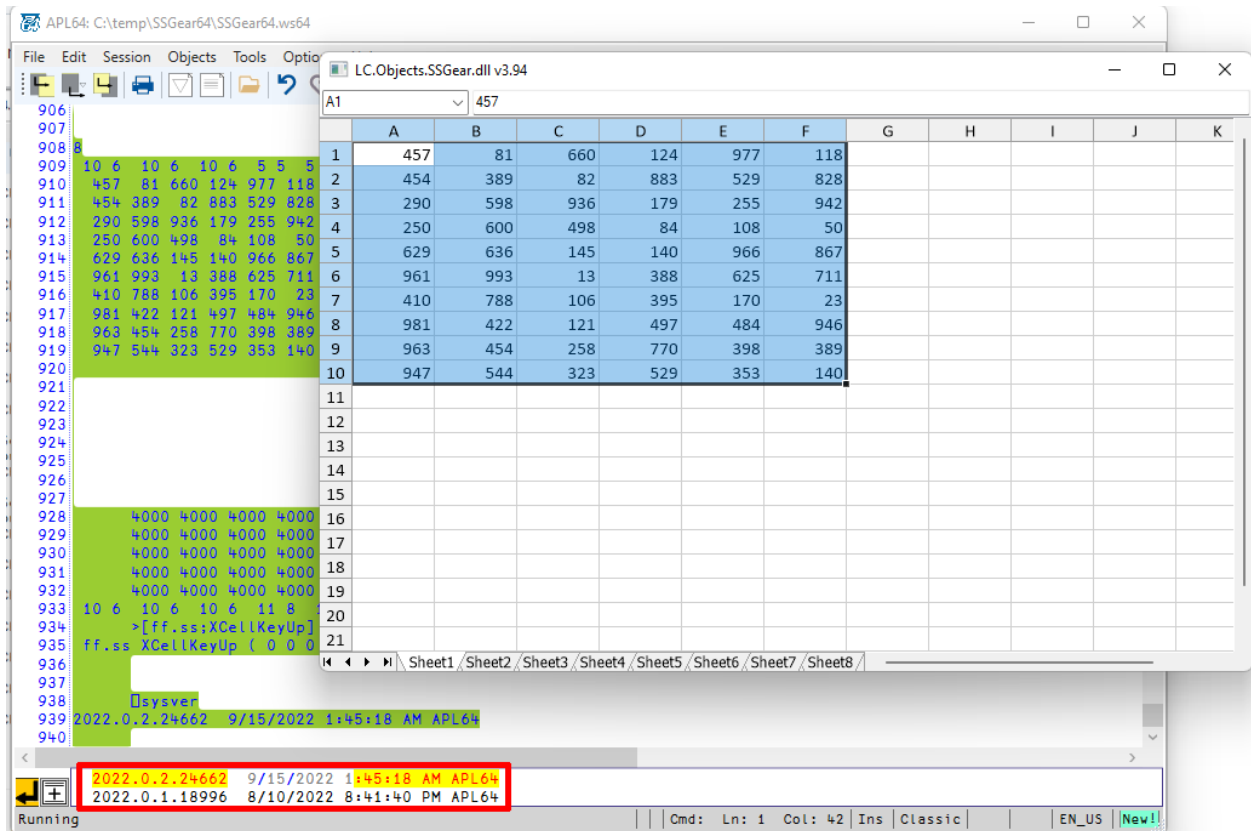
APL64: C:\temp\SSGear64\SSGear64.ws64

File Edit Session Objects Tools Optio

906
907
908 8
909 10 6 10 6 10 6 5 5 5
910 457 81 660 124 977 118
911 454 389 82 883 529 828
912 290 598 936 179 255 942
913 250 600 498 84 108 50
914 629 636 145 140 966 867
915 961 993 13 388 625 711
916 410 788 106 395 170 23
917 981 422 121 497 484 946
918 963 454 258 770 398 389
919 947 544 323 529 353 140
920
921
922
923
924
925
926
927
928 4000 4000 4000 4000
929 4000 4000 4000 4000
930 4000 4000 4000 4000
931 4000 4000 4000 4000
932 4000 4000 4000 4000
933 10 6 10 6 10 6 11 8
934 >[ff.ss;XCellKeyUp]
935 ff.ss XCellKeyUp ( 0 0 0
936
937
938 ⎕sysver
939 2022.0.2.24662 9/15/2022 1:45:18 AM APL64
940

LC.Objects.SSGear.dll v3.94

A1 457

| | A | B | C | D | E | F | G | H | I | J | K |
|---|---|---|---|---|---|---|---|---|---|---|---|
| 1 | 457 | 81 | 660 | 124 | 977 | 118 | | | | | |
| 2 | 454 | 389 | 82 | 883 | 529 | 828 | | | | | |
| 3 | 290 | 598 | 936 | 179 | 255 | 942 | | | | | |
| 4 | 250 | 600 | 498 | 84 | 108 | 50 | | | | | |
| 5 | 629 | 636 | 145 | 140 | 966 | 867 | | | | | |
| 6 | 961 | 993 | 13 | 388 | 625 | 711 | | | | | |
| 7 | 410 | 788 | 106 | 395 | 170 | 23 | | | | | |
| 8 | 981 | 422 | 121 | 497 | 484 | 946 | | | | | |
| 9 | 963 | 454 | 258 | 770 | 398 | 389 | | | | | |
| 10 | 947 | 544 | 323 | 529 | 353 | 140 | | | | | |
| 11 | | | | | | | | | | | |
| 12 | | | | | | | | | | | |
| 13 | | | | | | | | | | | |
| 14 | | | | | | | | | | | |
| 15 | | | | | | | | | | | |
| 16 | | | | | | | | | | | |
| 17 | | | | | | | | | | | |
| 18 | | | | | | | | | | | |
| 19 | | | | | | | | | | | |
| 20 | | | | | | | | | | | |
| 21 | | | | | | | | | | | |

Sheet1 Sheet2 Sheet3 Sheet4 Sheet5 Sheet6 Sheet7 Sheet8

2022.0.2.24662 9/15/2022 1:45:18 AM APL64
2022.0.1.18996 8/10/2022 8:41:40 PM APL64

Running | Cmd: Ln: 1 Col: 42 | Ins | Classic | EN_US | New!